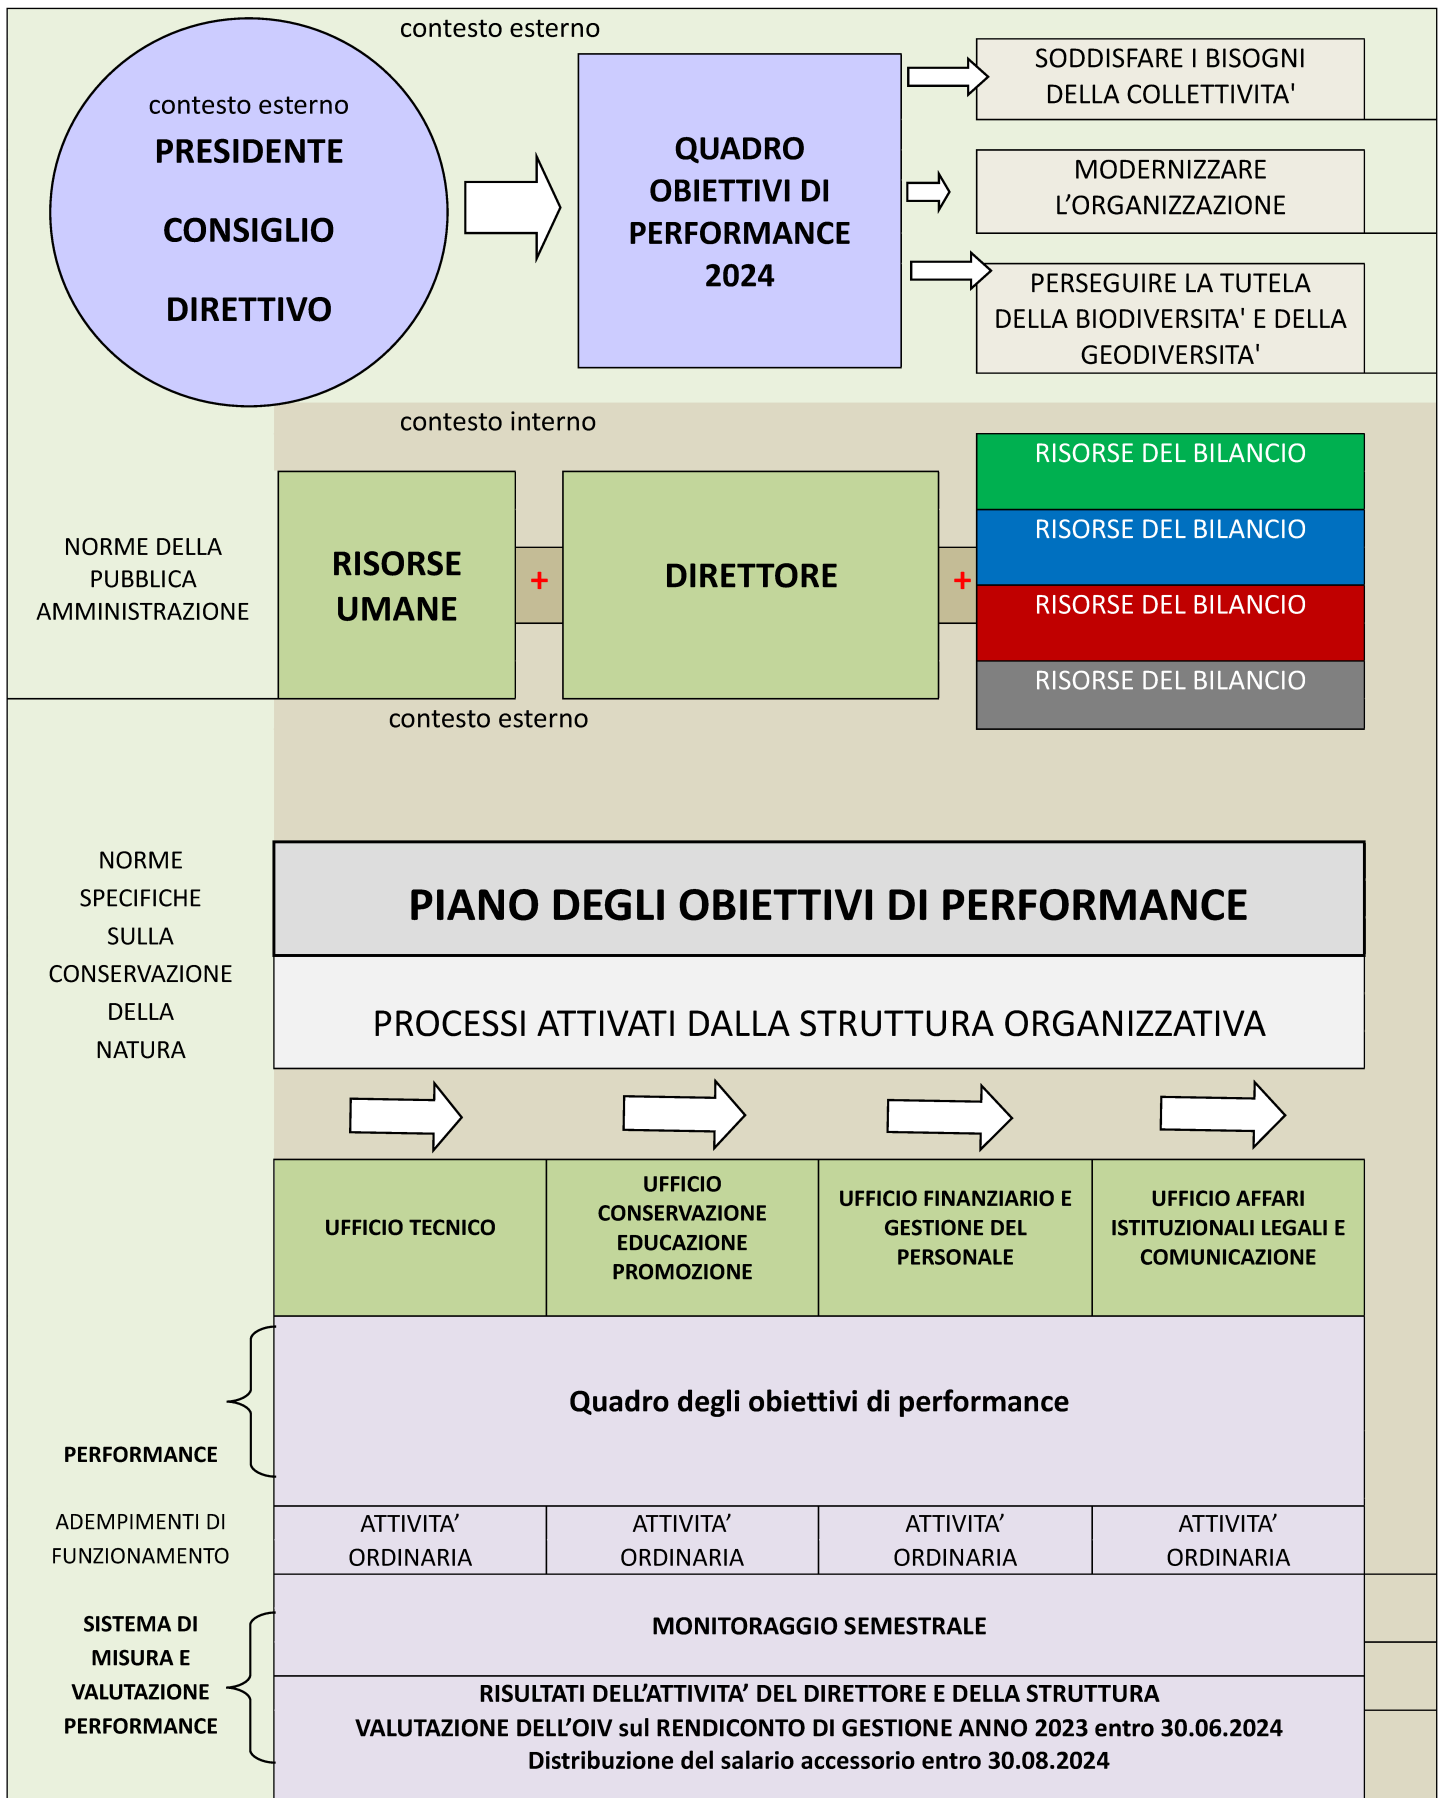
contesto esterno

contesto esterno
PRESIDENTE
CONSIGLIO
DIRETTIVO

QUADRO OBIETTIVI DI PERFORMANCE 2024

SODDISFARE I BISOGNI DELLA COLLETTIVITA'

MODERNIZZARE L'ORGANIZZAZIONE

PERSEGUIRE LA TUTELA DELLA BIODIVERSITA' E DELLA GEODIVERSITA'

contesto interno

NORME DELLA PUBBLICA AMMINISTRAZIONE

RISORSE UMANE

+

DIRETTORE

+

RISORSE DEL BILANCIO
RISORSE DEL BILANCIO
RISORSE DEL BILANCIO
RISORSE DEL BILANCIO

contesto esterno

NORME SPECIFICHE SULLA CONSERVAZIONE DELLA NATURA

PIANO DEGLI OBIETTIVI DI PERFORMANCE

PROCESSI ATTIVATI DALLA STRUTTURA ORGANIZZATIVA

| UFFICIO TECNICO | UFFICIO CONSERVAZIONE EDUCAZIONE PROMOZIONE | UFFICIO FINANZIARIO E GESTIONE DEL PERSONALE | UFFICIO AFFARI ISTITUZIONALI LEGALI E COMUNICAZIONE |
|---|---|---|---|

PERFORMANCE

Quadro degli obiettivi di performance

ADEMPIMENTI DI FUNZIONAMENTO

| ATTIVITA' ORDINARIA | ATTIVITA' ORDINARIA | ATTIVITA' ORDINARIA | ATTIVITA' ORDINARIA |
|---|---|---|---|

SISTEMA DI MISURA E VALUTAZIONE PERFORMANCE

MONITORAGGIO SEMESTRALE

RISULTATI DELL'ATTIVITA' DEL DIRETTORE E DELLA STRUTTURA
VALUTAZIONE DELL'OIV sul RENDICONTO DI GESTIONE ANNO 2023 entro 30.06.2024
Distribuzione del salario accessorio entro 30.08.2024